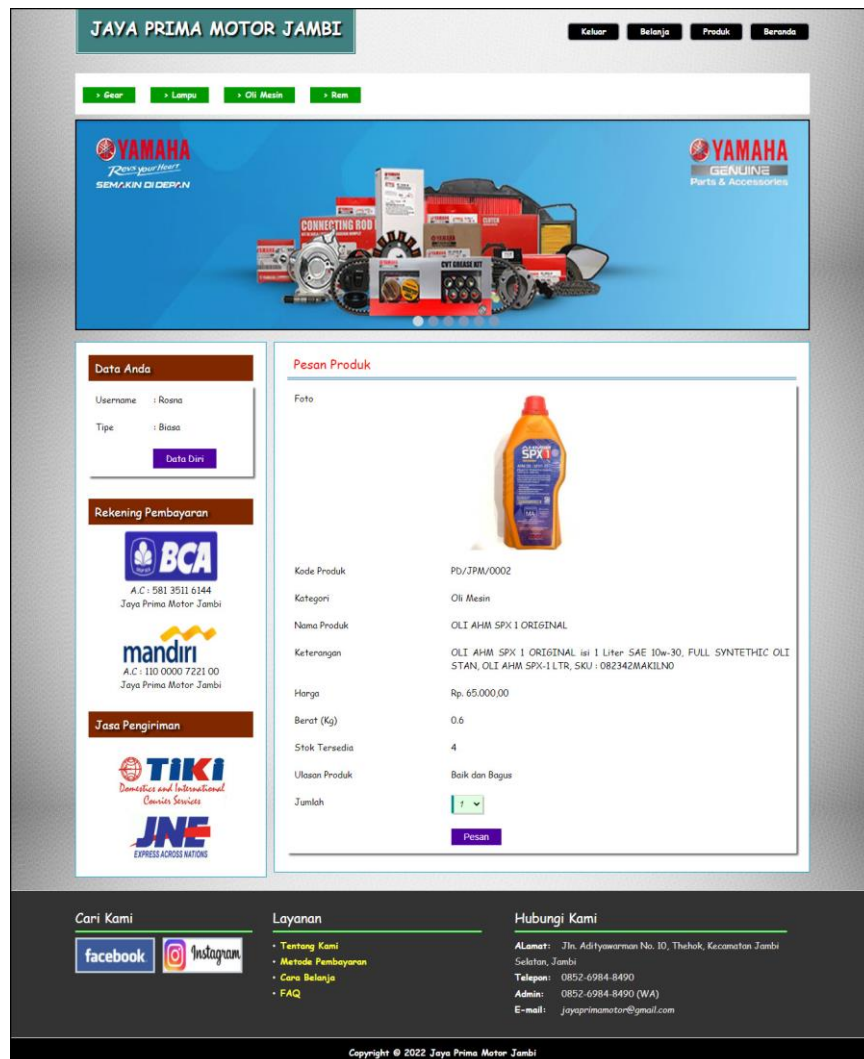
JAYA PRIMA MOTOR JAMBI

Keluar Belanja Produk Beranda

› Gear › Lampu › Oli Mesin › Rem

YAMAHA
Revs your Heart
SEMAKIN DI DEPAN

YAMAHA
GENUINE
Parts & Accessories

CONNECTING ROD
CVT GREASE KIT

Data Anda

Username : Rosna

Tipe : Biasa

Data Diri

Rekening Pembayaran

BCA
A.C : 581 3511 6144
Jaya Prima Motor Jambi

mandiri
A.C : 110 0000 7221 00
Jaya Prima Motor Jambi

Jasa Pengiriman

TIKI
Domestics and International Courier Services

JNE
EXPRESS ACROSS NATIONS

Pesan Produk

Foto

| | |
|---|---|
| Kode Produk | PD/JPM/0002 |
| Kategori | Oli Mesin |
| Nama Produk | OLI AHM SPX 1 ORIGINAL |
| Keterangan | OLI AHM SPX 1 ORIGINAL isi 1 Liter SAE 10w-30, FULL SYNTETHIC OLI STAN, OLI AHM SPX-1 LTR, SKU : 082342MAKILN0 |
| Harga | Rp. 65.000,00 |
| Berat (Kg) | 0.6 |
| Stok Tersedia | 4 |
| Ulasan Produk | Baik dan Bagus |
| Jumlah | 1 |

Pesan

Cari Kami

facebook Instagram

Layanan

· Tentang Kami
· Metode Pembayaran
· Cara Belanja
· FAQ

Hubungi Kami

ALamat: Jln. Adityawarman No. 10, Thehok, Kecamatan Jambi Selatan, Jambi
Telepon: 0852-6984-8490
Admin: 0852-6984-8490 (WA)
E-mail: jayaprimamotor@gmail.com

Copyright © 2022 Jaya Prima Motor Jambi